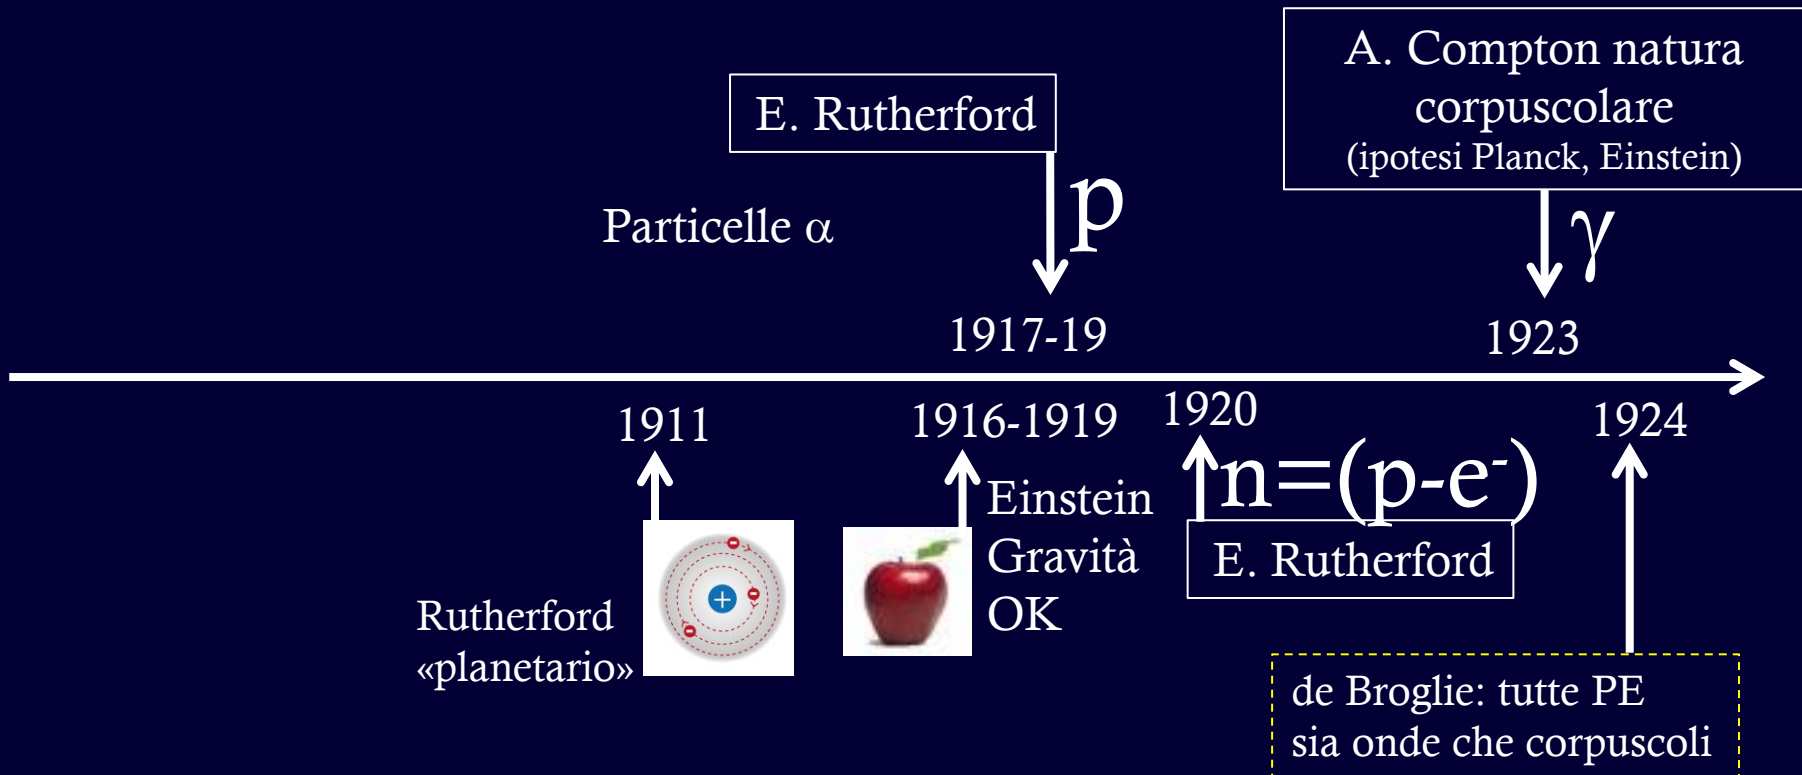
E. Rutherford

p

Particelle α

A. Compton natura corpuscolare
(ipotesi Planck, Einstein)

γ

1917-19

1923

1911

1916-1919

1920

1924

Einstein
Gravità
OK

n=(p-e$^-$)

E. Rutherford

Rutherford
«planetario»

de Broglie: tutte PE
sia onde che corpuscoli